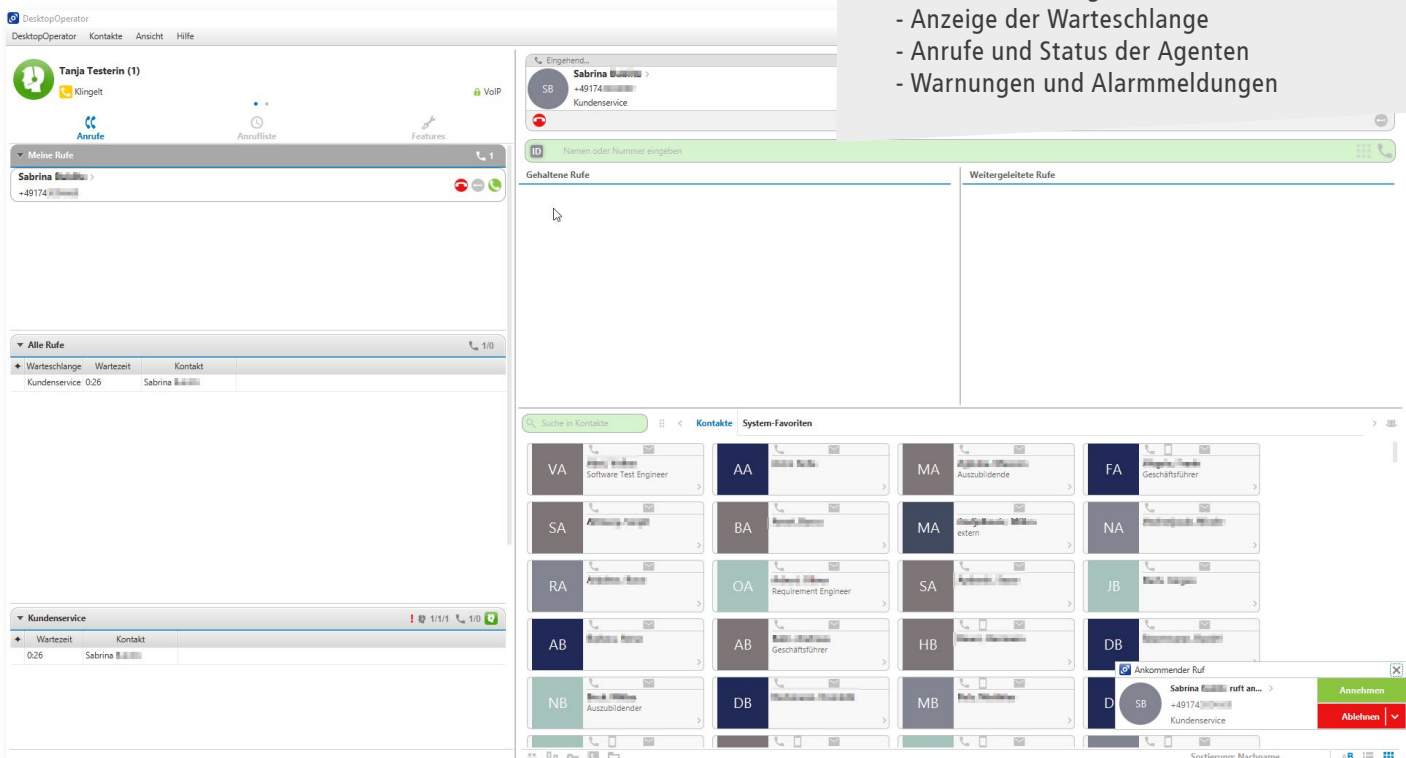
DesktopOperator
DesktopOperator Kontakte Ansicht Hilfe

- Anzeige der Warteschlange
- Anrufe und Status der Agenten
- Warnungen und Alarmmeldungen

Tanja Testerin (1)
Klingelt
VoIP

Anrufe Anrufliste Features

Meine Rufe 1
Sabrina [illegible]
+49174 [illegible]

Eingehend...
Sabrina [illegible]
SB
+49174 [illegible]
Kundenservice

ID Namen oder Nummer eingeben

Gehaltene Rufe
Weitergeleitete Rufe

Alle Rufe 1/0

| Warteschlange | Wartezeit | Kontakt |
|---|---|---|
| Kundenservice | 0:26 | Sabrina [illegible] |

Suche in Kontakte
Kontakte System-Favoriten

VA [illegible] Software Test Engineer
AA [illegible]
MA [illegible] Auszubildende
FA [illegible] Geschäftsführer
SA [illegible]
BA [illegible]
MA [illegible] extern
NA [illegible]
RA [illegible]
OA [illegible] Requirement Engineer
SA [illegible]
JB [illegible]
AB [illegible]
AB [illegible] Geschäftsführer
HB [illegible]
DB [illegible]
NB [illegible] Auszubildender
DB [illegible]
MB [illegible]
D

Kundenservice ! 1/1/1 1/0

| Wartezeit | Kontakt |
|---|---|
| 0:26 | Sabrina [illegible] |

Ankommender Ruf
SB
Sabrina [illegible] ruft an...
+49174 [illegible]
Kundenservice
Annehmen
Ablehnen

Sortierung: Nachname